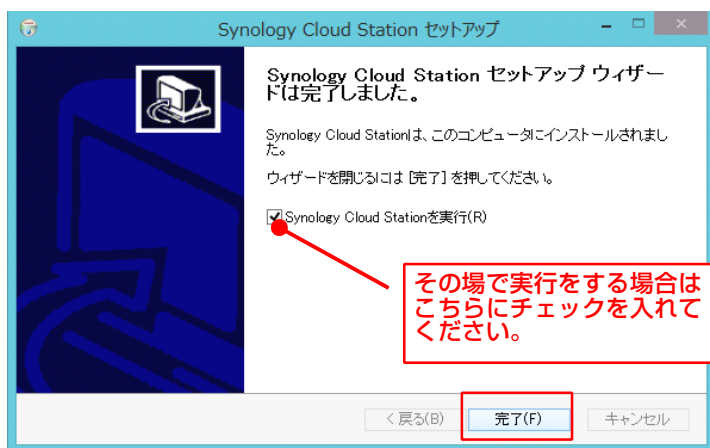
Synology Cloud Station セットアップ

Synology Cloud Station セットアップ ウィザードは完了しました。

Synology Cloud Stationは、このコンピュータにインストールされました。

ウィザードを閉じるには [完了] を押してください。

Synology Cloud Stationを実行(R)

その場で実行をする場合はこちらにチェックを入れてください。

< 戻る(B)

完了(F)

キャンセル